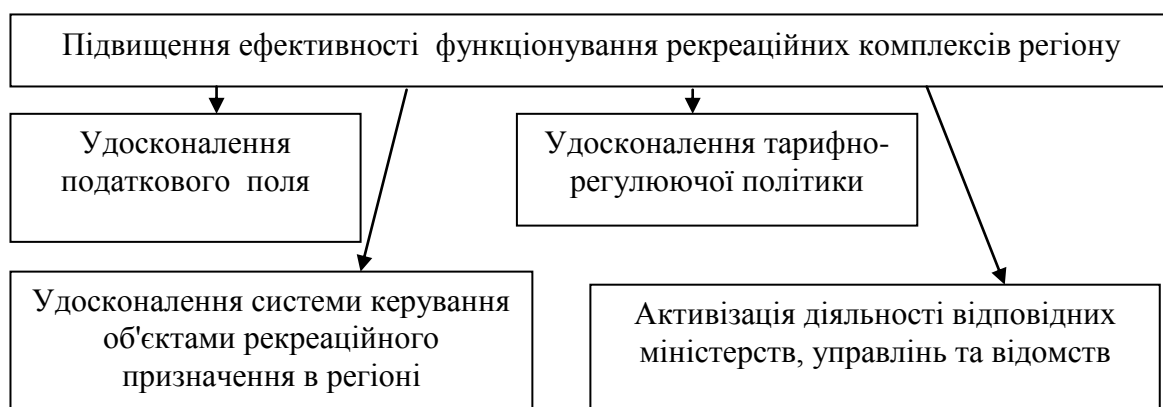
Підвищення ефективності функціонування рекреаційних комплексів регіону

Удосконалення податкового поля

Удосконалення тарифно-регулюючої політики

Удосконалення системи керування об'єктами рекреаційного призначення в регіоні

Активізація діяльності відповідних міністерств, управлінь та відомств